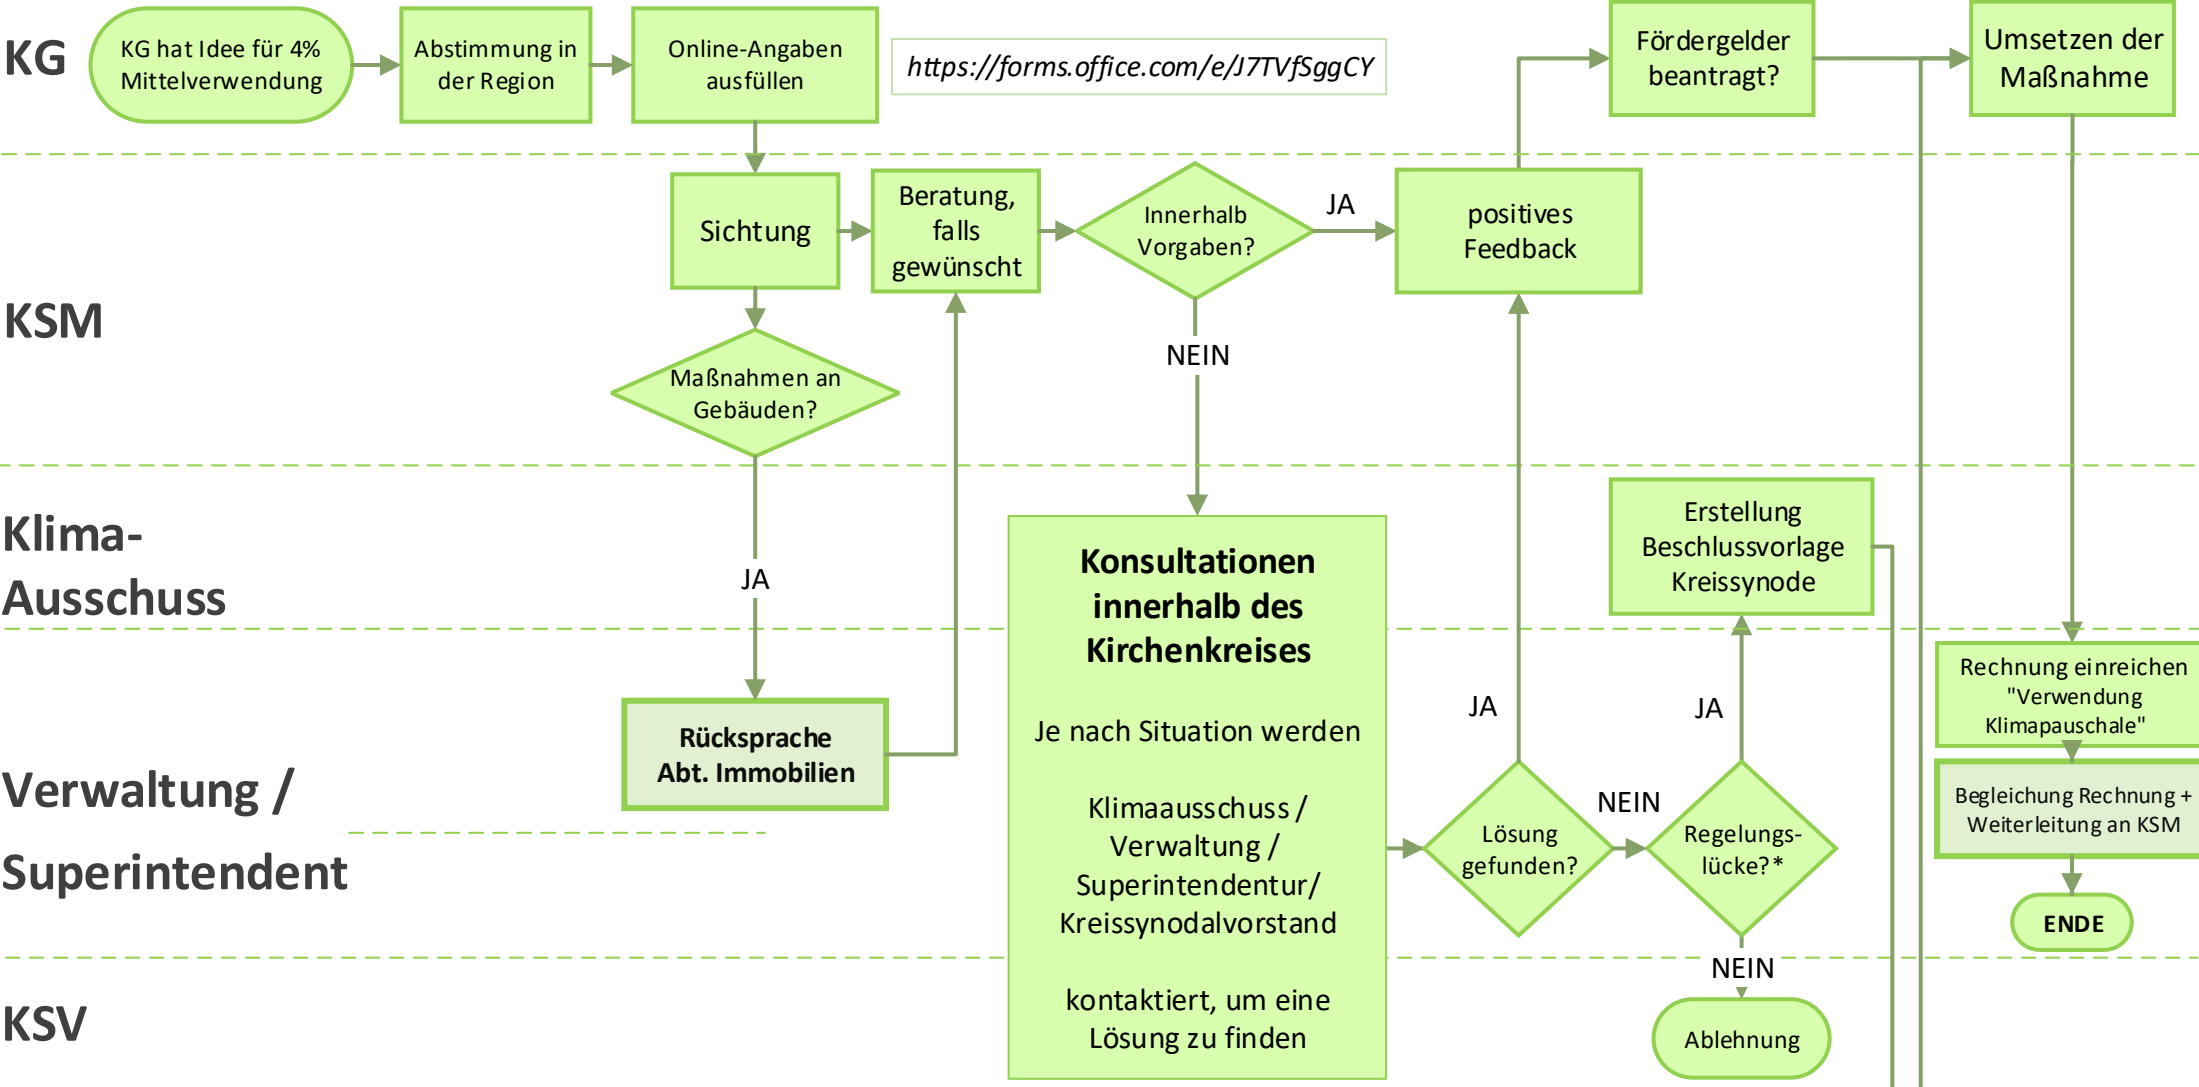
KG

KG hat Idee für 4% Mittelverwendung

Abstimmung in der Region

Online-Angaben ausfüllen

https://forms.office.com/e/J7TVfSggCY

Fördergelder beantragt?

Umsetzen der Maßnahme

KSM

Sichtung

Beratung, falls gewünscht

Innerhalb Vorgaben?

JA

positives Feedback

NEIN

Maßnahmen an Gebäuden?

Klima-Ausschuss

JA

Erstellung Beschlussvorlage Kreissynode

Konsultationen innerhalb des Kirchenkreises

Je nach Situation werden

Klimaausschuss / Verwaltung / Superintendentur/ Kreissynodalvorstand

kontaktiert, um eine Lösung zu finden

Rechnung einreichen "Verwendung Klimapauschale"

JA

JA

Verwaltung / Superintendent

Rücksprache Abt. Immobilien

Lösung gefunden?

NEIN

Regelungs-lücke?*

Begleichung Rechnung + Weiterleitung an KSM

ENDE

NEIN

KSV

Ablehnung